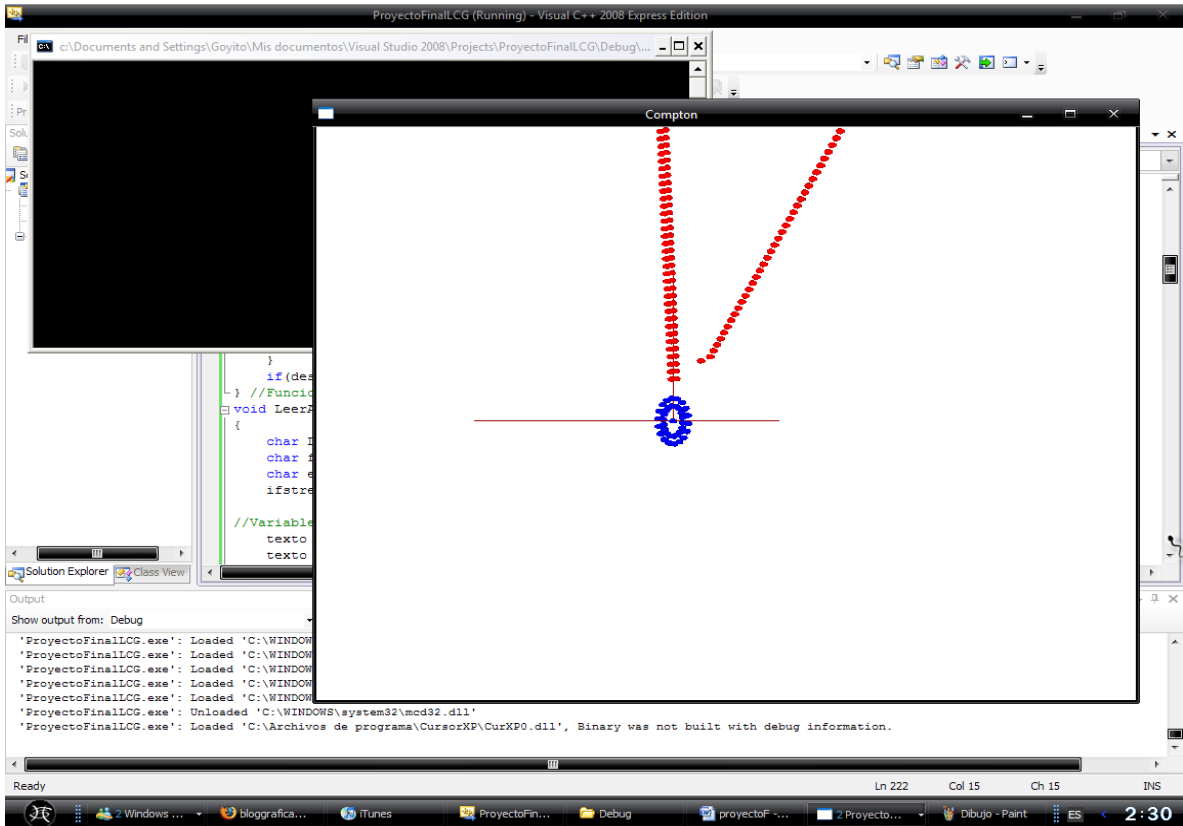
ProyectoFinalLCG (Running) - Visual C++ 2008 Express Edition

c:\Documents and Settings\Goyito\Mis documentos\Visual Studio 2008\Projects\ProyectoFinalLCG\Debug\...

Compton

}
if(des
} //Funcio
void LeerA
{
char I
char f
char e
ifstre

//Variable
texto
texto

Solution Explorer
Class View

Output
Show output from: Debug
'ProyectoFinalLCG.exe': Loaded 'C:\WINDOW
'ProyectoFinalLCG.exe': Loaded 'C:\WINDOW
'ProyectoFinalLCG.exe': Loaded 'C:\WINDOW
'ProyectoFinalLCG.exe': Loaded 'C:\WINDOW
'ProyectoFinalLCG.exe': Loaded 'C:\WINDOW
'ProyectoFinalLCG.exe': Unloaded 'C:\WINDOWS\system32\mcd32.dll'
'ProyectoFinalLCG.exe': Loaded 'C:\Archivos de programa\CursorXP\CurXP0.dll', Binary was not built with debug information.

Ready
Ln 222
Col 15
Ch 15
INS

2 Windows ...
bloggrafica...
iTunes
ProyectoFin...
Debug
proyectoF -...
2 Proyecto...
Dibujo - Paint
ES
2:30